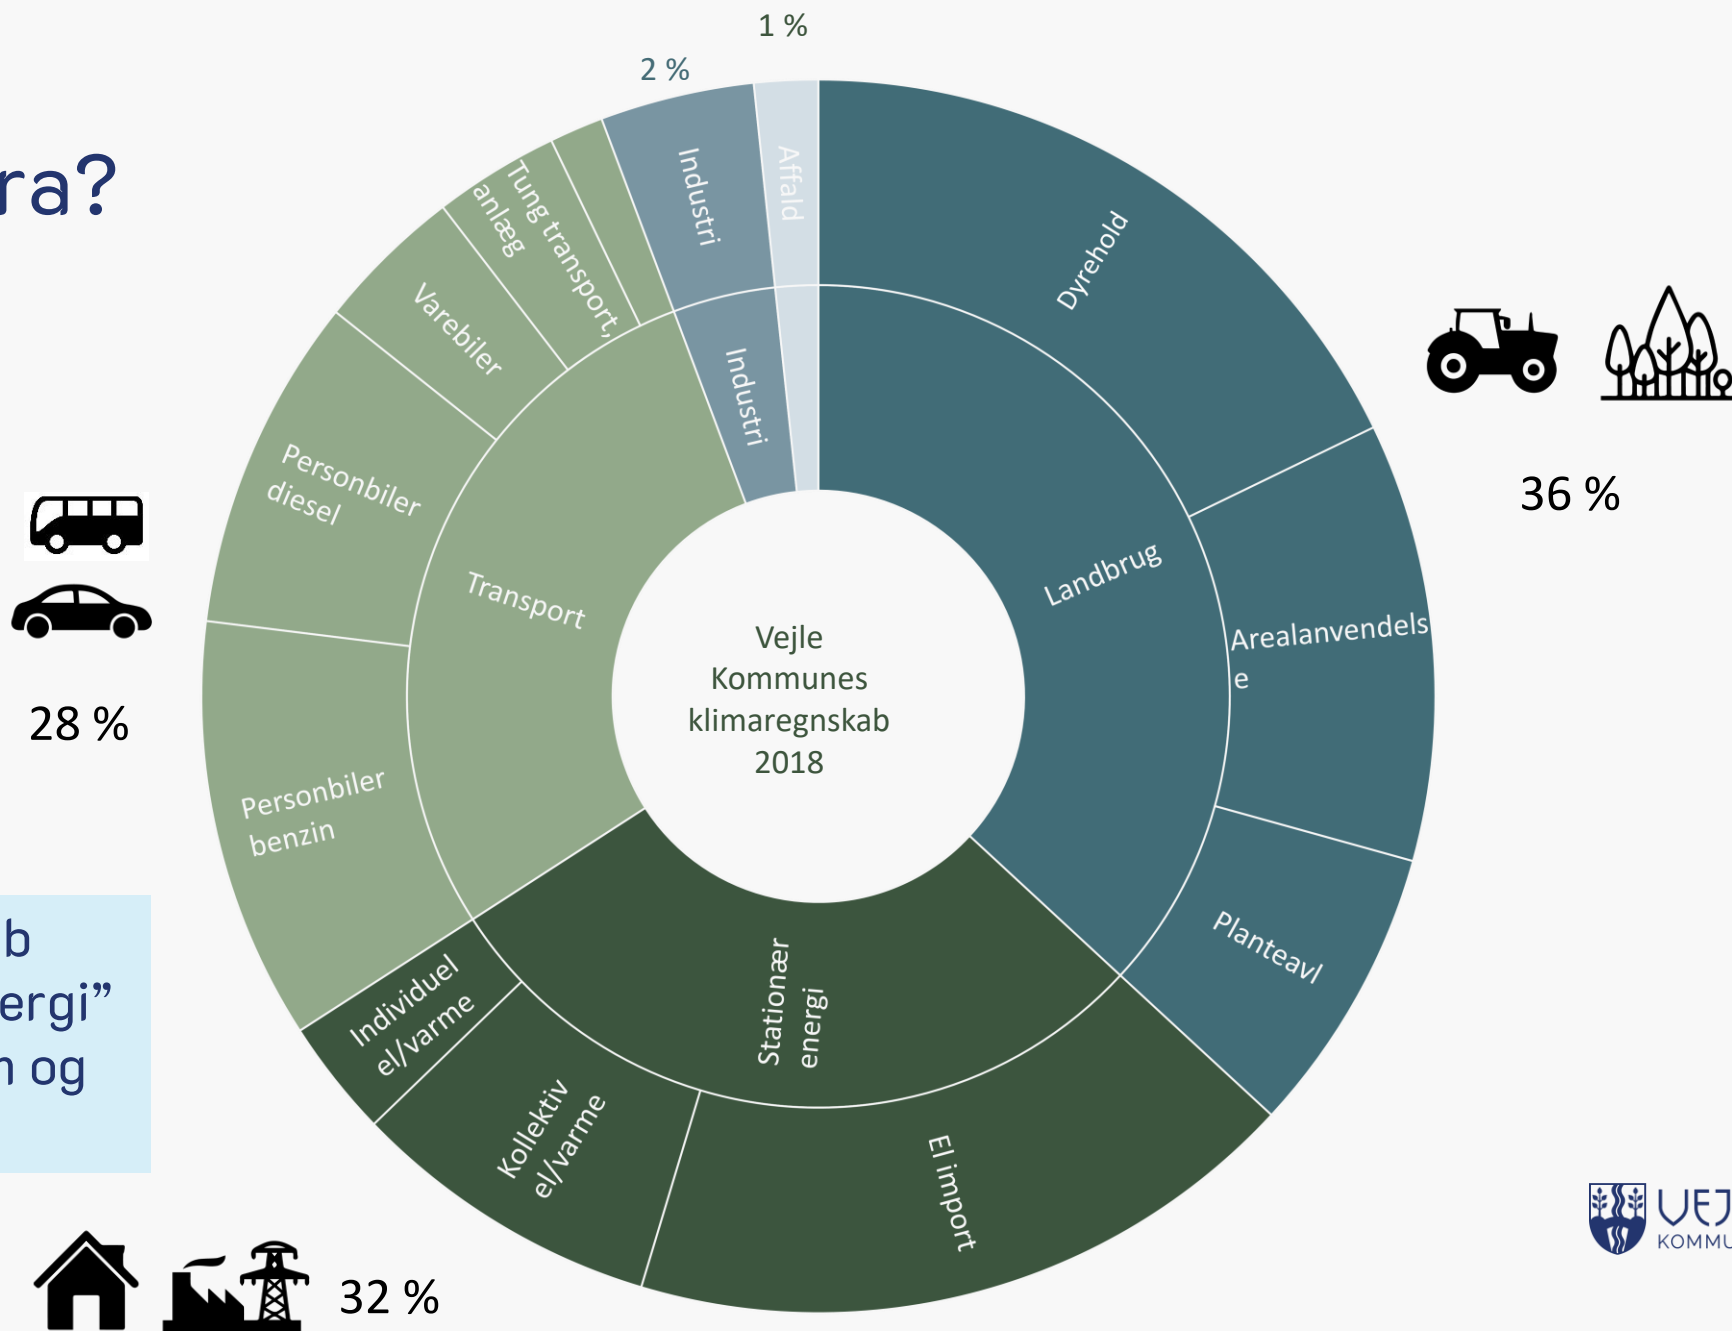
ra?

28 %

b
ergi”
n og

1 %

2 %

Affald

Industri

Tung transport, anlæg

Varebiler

Personbiler diesel

Personbiler benzin

Transport

Industri

Dyrehold

Landbrug

Arealanvendelse

Planteavl

Vejle Kommunes klimaregnskab 2018

Stationær energi

Individuel el/varme

Kollektiv el/varme

El import

36 %

32 %

VEJ
KOMMU